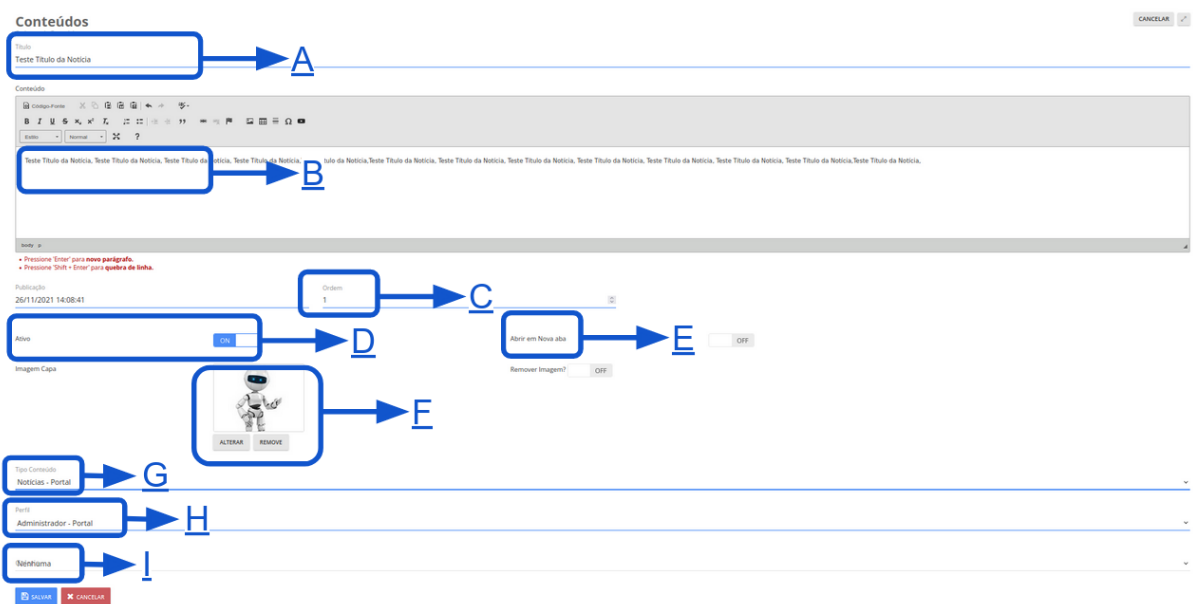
Conteúdos

CANCELAR

Título
Teste Título da Notícia

A

Conteúdo

Código-Fonte

B I U S $x_2$ $x^2$ $I_x$

Estilo Normal

?

Teste Título da Notícia, Teste Título da Notícia, Teste Título da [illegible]tícia, Teste Título da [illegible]ícia, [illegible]tulo da Notícia,Teste Título da Notícia, Teste Título da Notícia, Teste Título da Notícia, Teste Título da Notícia, Teste Título da Notícia, Teste Título da Notícia, Teste Título da Notícia,Teste Título da Notícia.

B

body p

• Pressione 'Enter' para novo parágrafo.
• Pressione 'Shift + Enter' para quebra de linha.

Publicação
26/11/2021 14:08:41

Ordem
1

C

Ativo

ON

D

Abrir em Nova aba

E

OFF

Imagem Capa

Remover Imagem?

OFF

ALTERAR REMOVE

F

Tipo Conteúdo
Notícias - Portal

G

Perfil
Administrador - Portal

H

Nenhuma

I

SALVAR CANCELAR